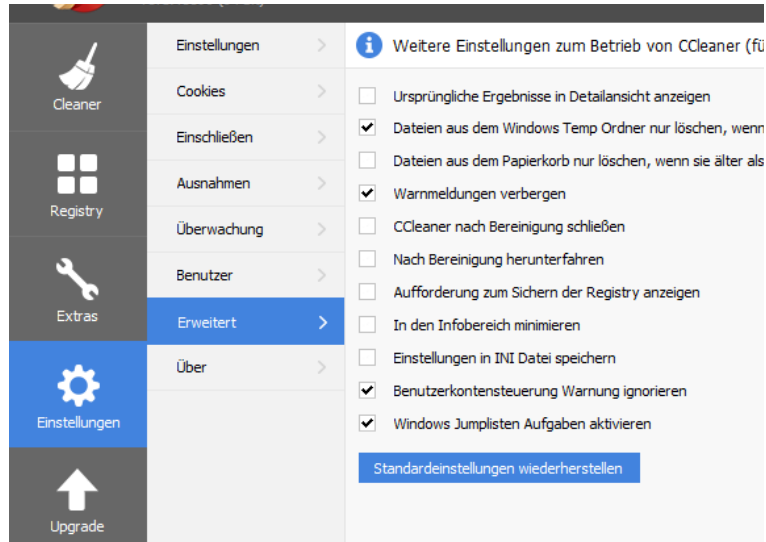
Cleaner

Registry

Extras

Einstellungen

Upgrade

Einstellungen

Cookies

Einschließen

Ausnahmen

Überwachung

Benutzer

Erweitert

Über

Weitere Einstellungen zum Betrieb von CCleaner (fü

Ursprüngliche Ergebnisse in Detailansicht anzeigen

Dateien aus dem Windows Temp Ordner nur löschen, wenn

Dateien aus dem Papierkorb nur löschen, wenn sie älter als

Warnmeldungen verbergen

CCleaner nach Bereinigung schließen

Nach Bereinigung herunterfahren

Aufforderung zum Sichern der Registry anzeigen

In den Infobereich minimieren

Einstellungen in INI Datei speichern

Benutzerkontensteuerung Warnung ignorieren

Windows Jumplisten Aufgaben aktivieren

Standardeinstellungen wiederherstellen